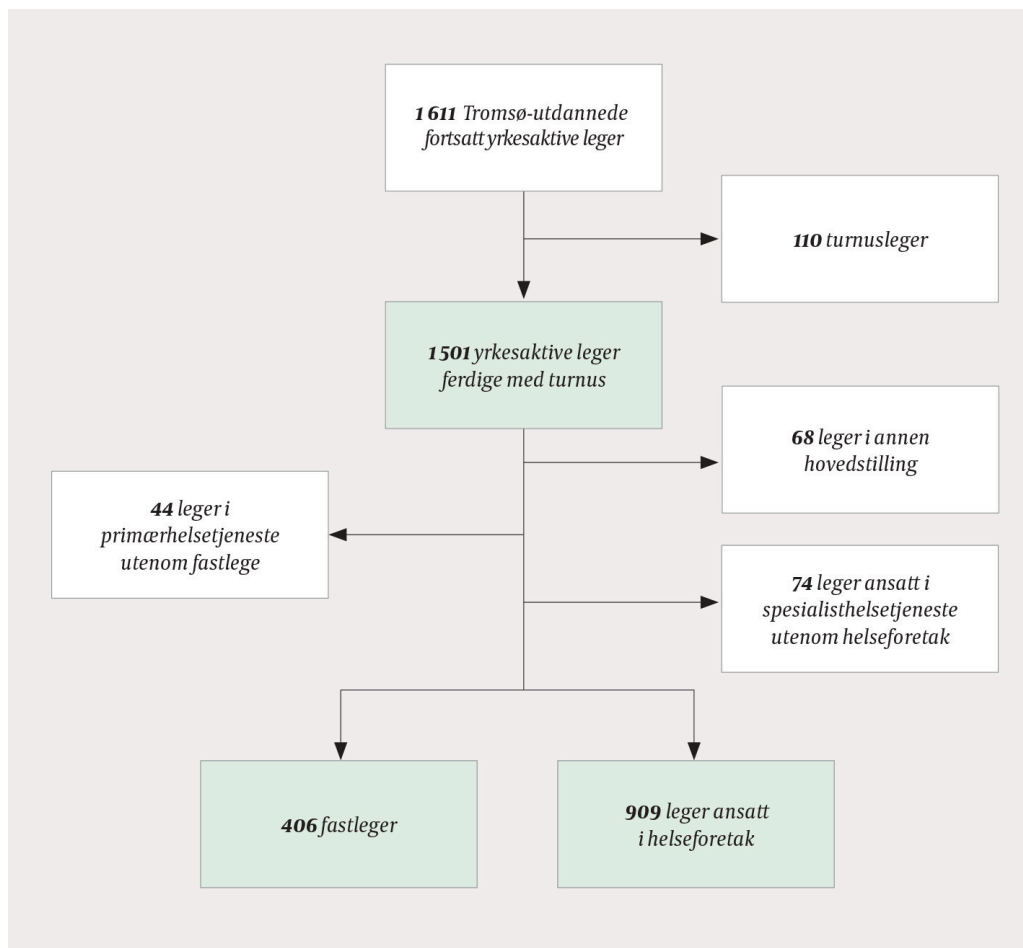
1 611 Tromsø-utdannede fortsatt yrkesaktive leger

110 turnusleger

1 501 yrkesaktive leger ferdige med turnus

68 leger i annen hovedstilling

44 leger i primærhelsetjeneste utenom fastlege

74 leger ansatt i spesialisthelsetjeneste utenom helseforetak

406 fastleger

909 leger ansatt i helseforetak